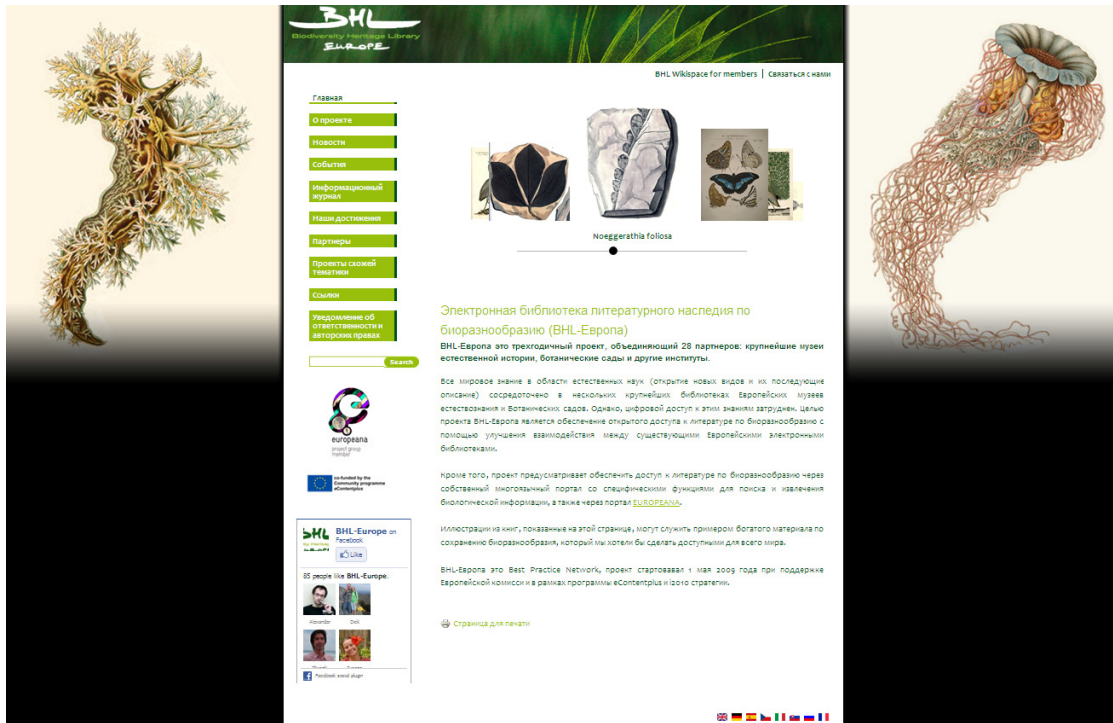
BHL
Biodiversity Heritage Library
EUROPE

BHL Wikispace for members | Связаться с нами

Главная
О проекте
Новости
События
Информационный журнал
Наши достижения
Партнеры
Проекты схожей тематики
Ссылки
Уведомление об ответственности и авторских правах

Search

europeana
project group member

co-funded by the Community programme eContentplus

BHL-Europe on Facebook
Like
85 people like BHL-Europe.
Alexander
Dirk
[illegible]
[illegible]
Facebook social plugin

Noeggerathia foliosa

Электронная библиотека литературного наследия по биоразнообразию (BHL-Европа)

BHL-Европа это трехгодичный проект, объединяющий 28 партнеров: крупнейшие музеи естественной истории, ботанические сады и другие институты.

Все мировое знание в области естественных наук (открытие новых видов и их последующие описание) сосредоточено в нескольких крупнейших библиотеках Европейских музеев естествознания и Ботанических садов. Однако, цифровой доступ к этим знаниям затруднен. Целью проекта BHL-Европа является обеспечение открытого доступа к литературе по биоразнообразию с помощью улучшения взаимодействия между существующими Европейскими электронными библиотеками.

Кроме того, проект предусматривает обеспечить доступ к литературе по биоразнообразию через собственный многоязычный портал со специфическими функциями для поиска и извлечения биологической информации, а также через портал EUROPEANA.

Иллюстрации из книг, показанные на этой странице, могут служить примером богатого материала по сохранению биоразнообразия, который мы хотели бы сделать доступными для всего мира.

BHL-Европа это Best Practice Network, проект стартовавал 1 мая 2009 года при поддержке Европейской комисси и в рамках программы eContentplus и i2010 стратегии.

Страница для печати